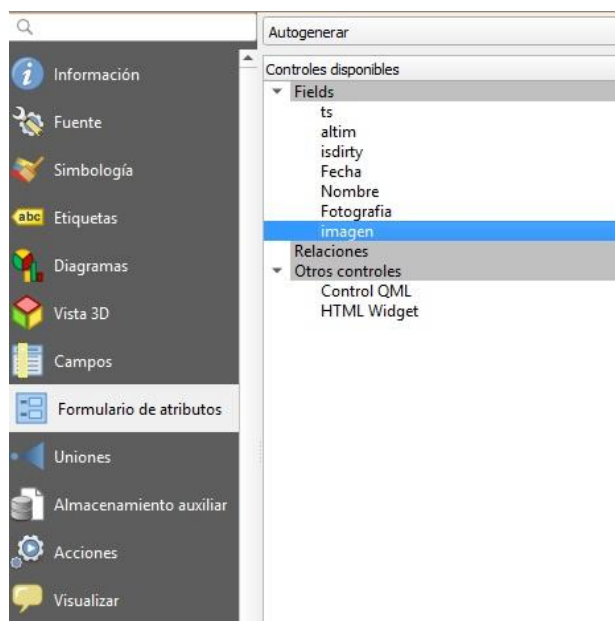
Información
Fuente
Simbología
abc Etiquetas
Diagramas
Vista 3D
Campos
Formulario de atributos
Uniones
Almacenamiento auxiliar
Acciones
Visualizar

Autogenerar

Controles disponibles
Fields
ts
altim
isdirty
Fecha
Nombre
Fotografia
imagen
Relaciones
Otros controles
Control QML
HTML Widget